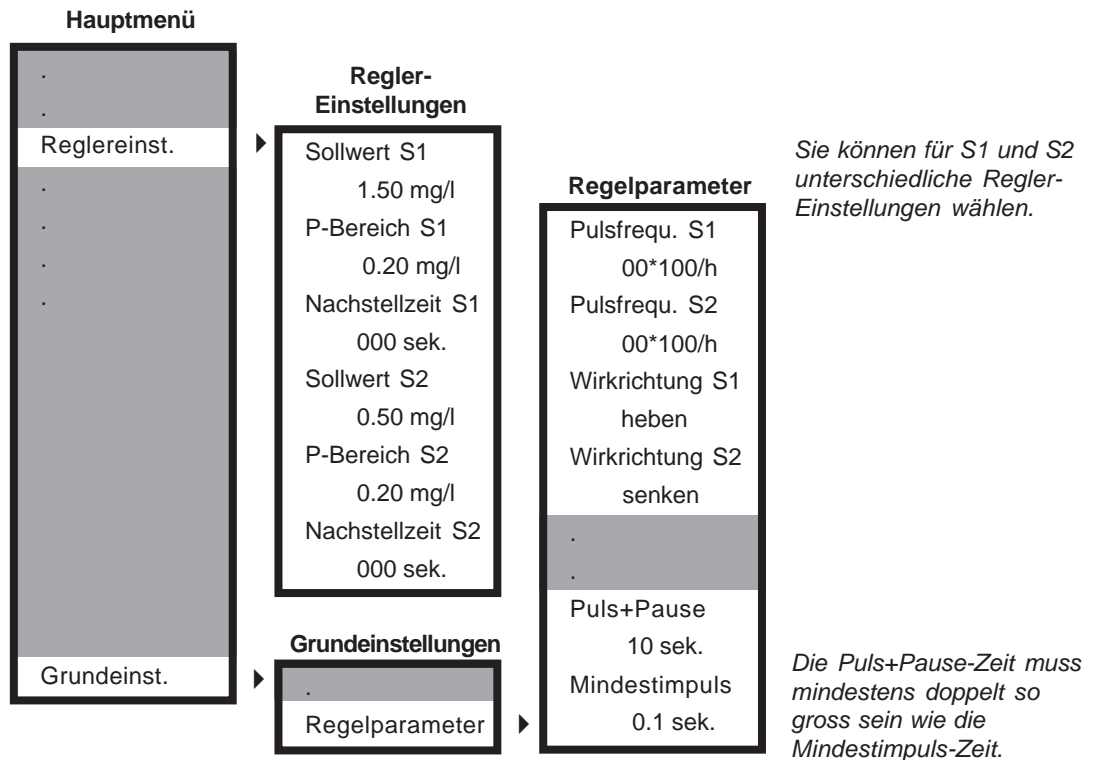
Hauptmenü

.
.
Reglereinst.
.
.
.
.
Grundeinst.

Regler-Einstellungen

Sollwert S1
1.50 mg/l
P-Bereich S1
0.20 mg/l
Nachstellzeit S1
000 sek.
Sollwert S2
0.50 mg/l
P-Bereich S2
0.20 mg/l
Nachstellzeit S2
000 sek.

Grundeinstellungen

.
Regelparameter

Regelparameter

Pulsfrequ. S1
00*100/h
Pulsfrequ. S2
00*100/h
Wirkrichtung S1
heben
Wirkrichtung S2
senken
.
.
Puls+Pause
10 sek.
Mindestimpuls
0.1 sek.

Sie können für S1 und S2 unterschiedliche Regler-Einstellungen wählen.

Die Puls+Pause-Zeit muss mindestens doppelt so gross sein wie die Mindestimpuls-Zeit.